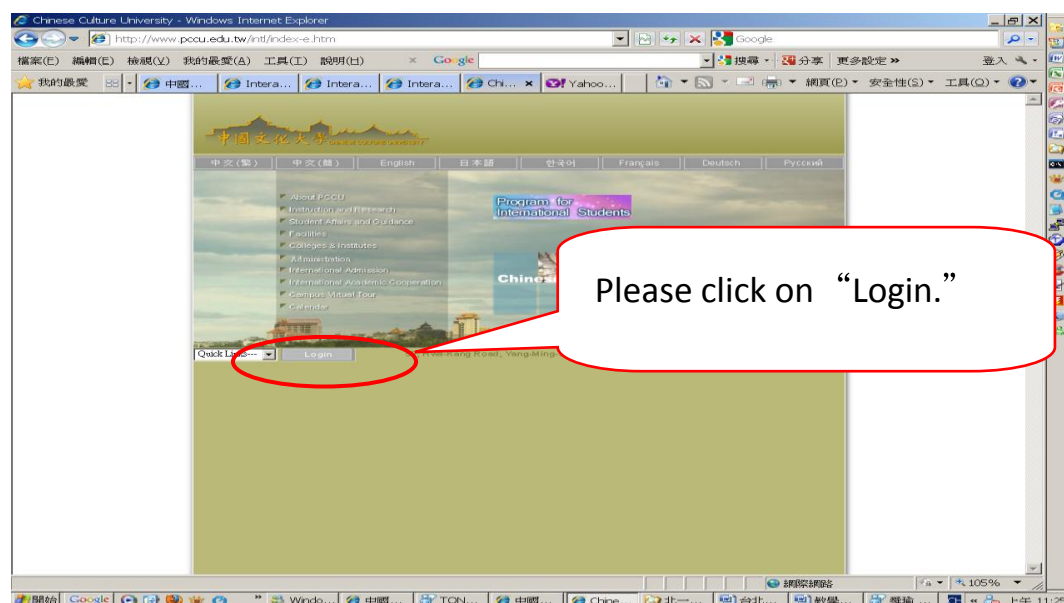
Chinese Culture University - Windows Internet Explorer

http://www.pccu.edu.tw/intl/index-e.htm

Google

檔案(F) 編輯(E) 檢視(V) 我的最愛(A) 工具(T) 說明(H)

Google

搜尋 分享 更多設定 »

登入

我的最愛

中國... Intera... Intera... Intera... Chi... Yahoo...

網頁(P) 安全性(S) 工具(O)

中國文化大學 CHINESE CULTURE UNIVERSITY

中文(繁) 中文(簡) English 日本語 한국어 Français Deutsch Русский

About PCCU
Instruction and Research
Student Affairs and Guidance
Facilities
Colleges & Institutes
Administration
International Admission
International Academic Cooperation
Campus Virtual Tour
Calendar

Program for International Students

Chines

Please click on “Login.”

Quick Links--- Login

Hwa Kang Road, Yang-Ming

網際網路

105%

開始 Google Windo... 中國... TON... 中國... Chine... 北一... 台北... 教學... 學籍...